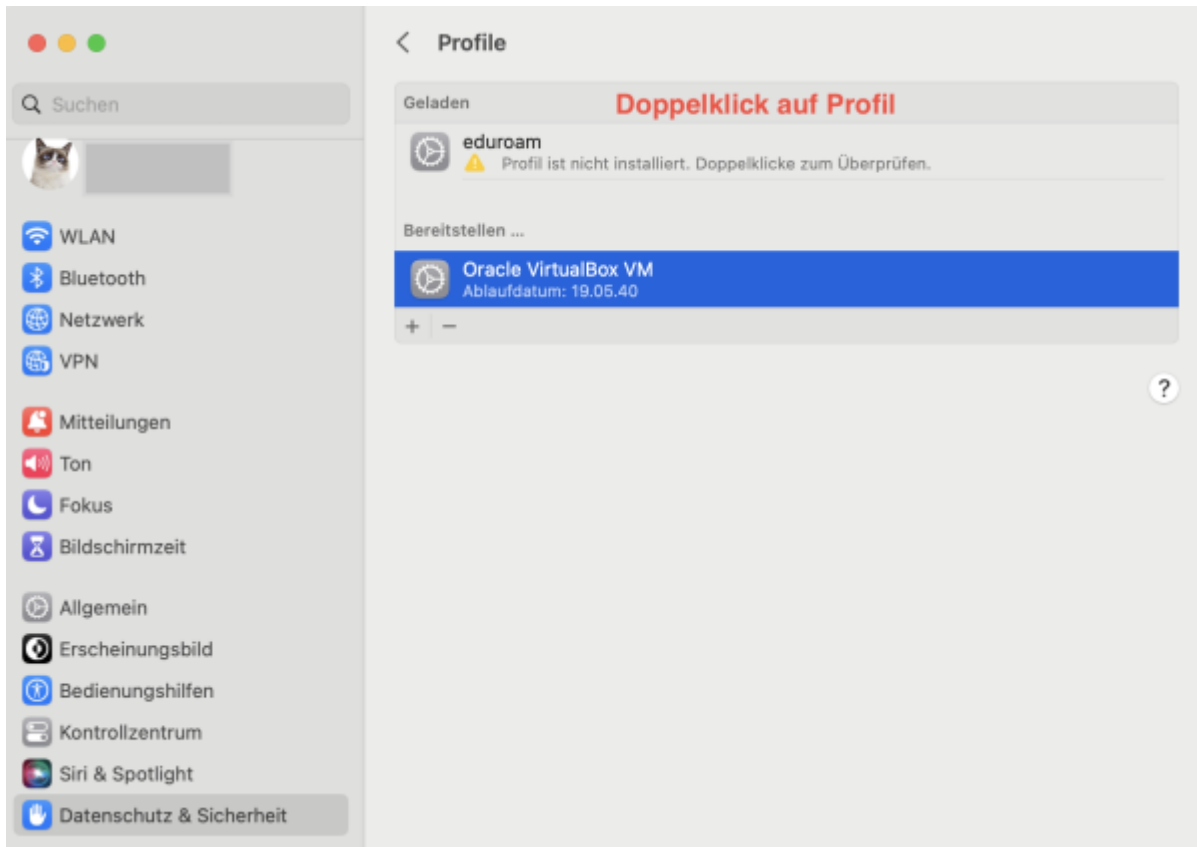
Suchen

WLAN
Bluetooth
Netzwerk
VPN

Mitteilungen
Ton
Fokus
Bildschirmzeit

Allgemein
Erscheinungsbild
Bedienungshilfen
Kontrollzentrum
Siri & Spotlight
Datenschutz & Sicherheit

Profile

Geladen
Doppelklick auf Profil
eduroam
Profil ist nicht installiert. Doppelklicke zum Überprüfen.

Bereitstellen ...
Oracle VirtualBox VM
Ablaufdatum: 19.05.40
+ −

?